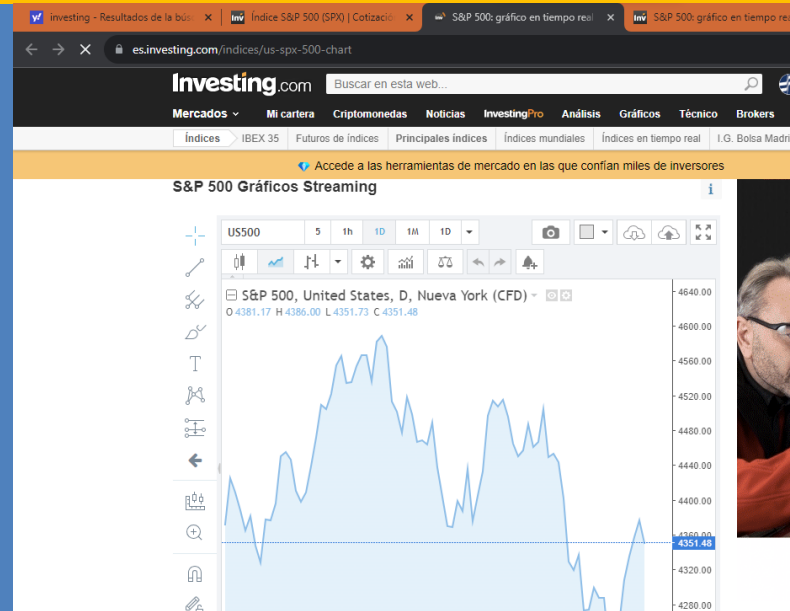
investing - Resultados de la bús ×
Índice S&P 500 (SPX) | Cotizació ×
S&P 500: gráfico en tiempo real ×
S&P 500: gráfico en tiempo real

es.investing.com/indices/us-spx-500-chart

Investing.com
Buscar en esta web...

Mercados
Mi cartera
Criptomonedas
Noticias
InvestingPro
Análisis
Gráficos
Técnico
Brokers

Índices
IBEX 35
Futuros de índices
Principales índices
Índices mundiales
Índices en tiempo real
I.G. Bolsa Madri

Accede a las herramientas de mercado en las que confían miles de inversores

S&P 500 Gráficos Streaming

US500
5
1h
1D
1M
1D

S&P 500, United States, D, Nueva York (CFD)
O 4381.17 H 4386.00 L 4351.73 C 4351.48

4640.00
4600.00
4560.00
4520.00
4480.00
4440.00
4400.00
4360.00
4351.48
4320.00
4280.00